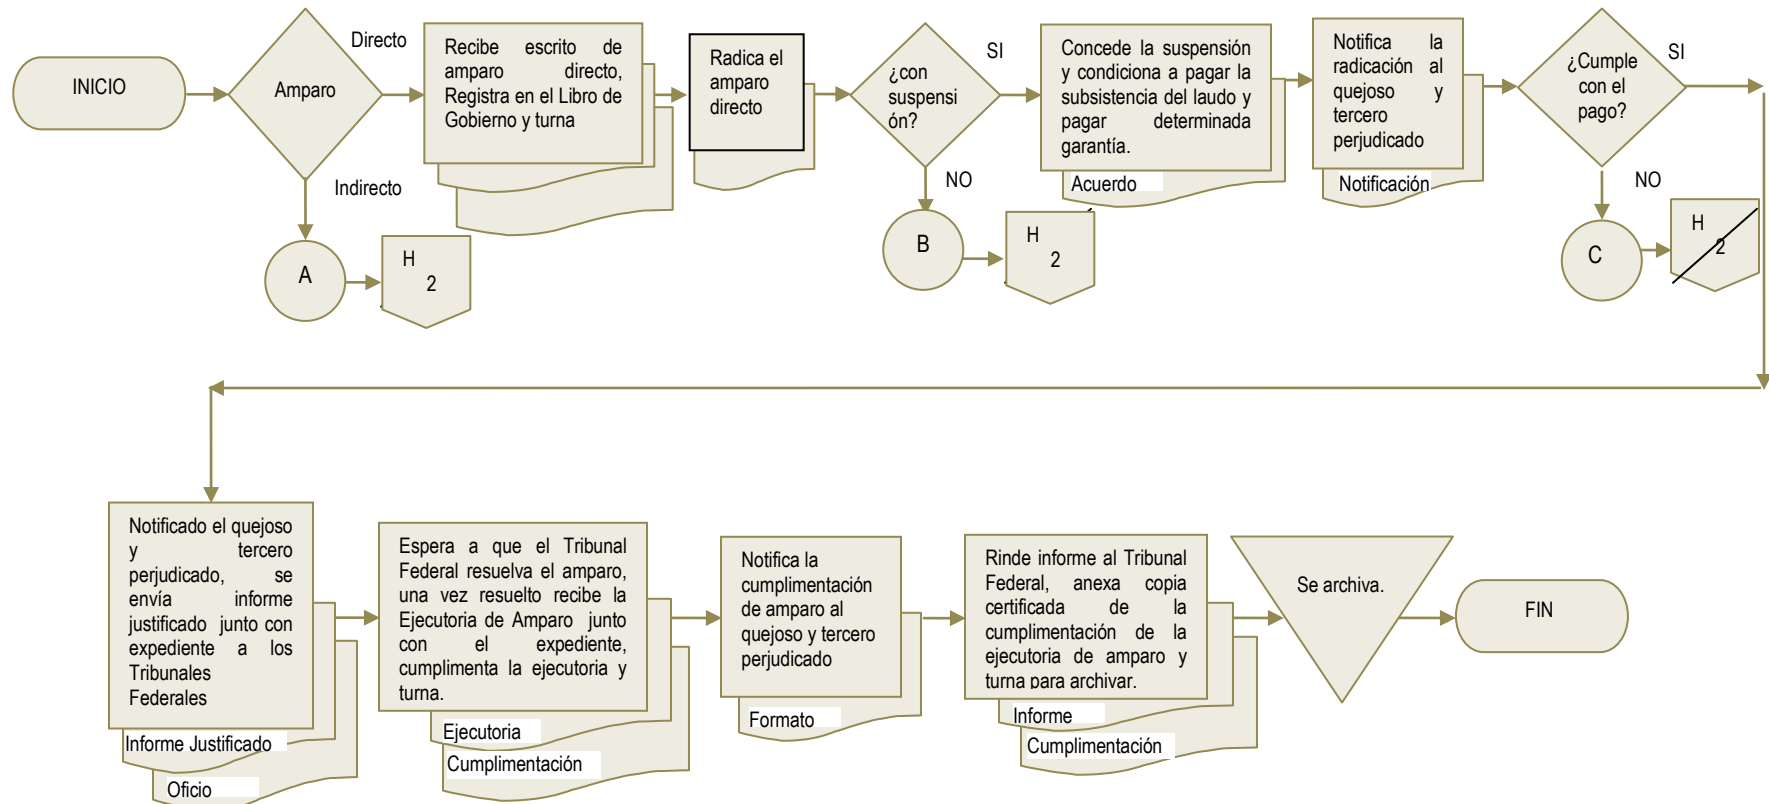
INICIO

Amparo

Directo

Indirecto

Recibe escrito de amparo directo, Registra en el Libro de Gobierno y turna

A

H 2

Radica el amparo directo

¿con suspensión?

SI

NO

B

H 2

Concede la suspensión y condiciona a pagar la subsistencia del laudo y pagar determinada garantía.

Acuerdo

Notifica la radicación al quejoso y tercero perjudicado

Notificación

¿Cumple con el pago?

SI

NO

C

H 2

Notificado el quejoso y tercero perjudicado, se envía informe justificado junto con expediente a los Tribunales Federales

Informe Justificado

Oficio

Espera a que el Tribunal Federal resuelva el amparo, una vez resuelto recibe la Ejecutoria de Amparo junto con el expediente, cumplimenta la ejecutoria y turna.

Ejecutoria

Cumplimentación

Notifica la cumplimentación de amparo al quejoso y tercero perjudicado

Formato

Rinde informe al Tribunal Federal, anexa copia certificada de la cumplimentación de la ejecutoria de amparo y turna para archivar.

Informe

Cumplimentación

Se archiva.

FIN